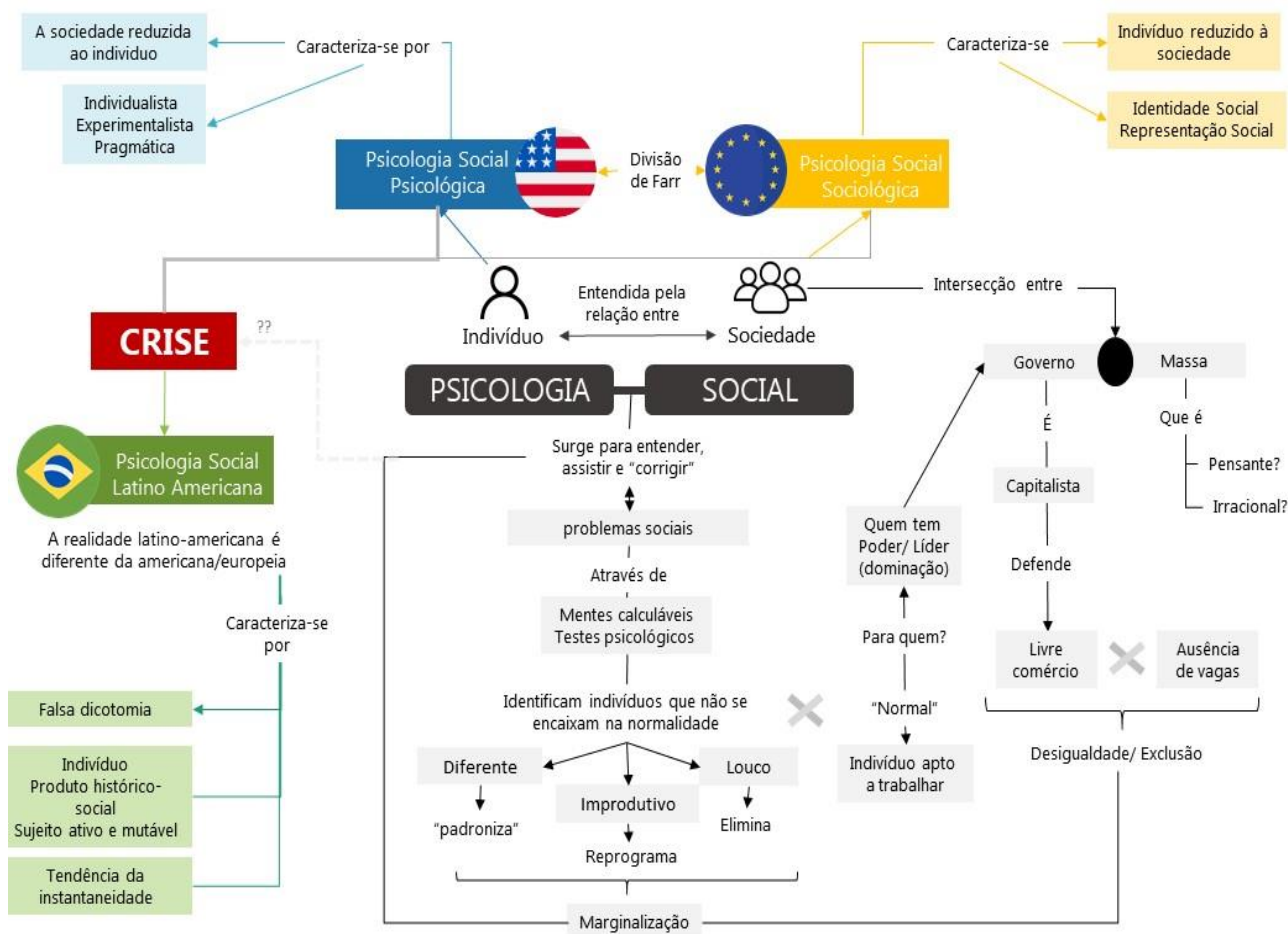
A sociedade reduzida ao individuo

Caracteriza-se por

Individualista
Experimentalista
Pragmática

Psicologia Social Psicológica

Divisão de Farr

Psicologia Social Sociológica

Caracteriza-se

Indivíduo reduzido à sociedade

Identidade Social
Representação Social

Entendida pela relação entre

Indivíduo

Sociedade

Intersecção entre

CRISE

??

Governo

Massa

PSICOLOGIA

SOCIAL

É

Que é

Pensante?

Irracional?

Psicologia Social Latino Americana

Surge para entender, assistir e "corrigir"

Capitalista

problemas sociais

Quem tem Poder/ Líder (dominação)

A realidade latino-americana é diferente da americana/europeia

Através de

Defende

Mentes calculáveis
Testes psicológicos

Caracteriza-se por

Para quem?

Livre comércio

Ausência de vagas

Falsa dicotomia

Identificam indivíduos que não se encaixam na normalidade

"Normal"

Indivíduo
Produto histórico-social
Sujeito ativo e mutável

Diferente

Improdutivo

Louco

Indivíduo apto a trabalhar

Desigualdade/ Exclusão

"padroniza"

Elimina

Reprograma

Tendência da instantaneidade

Marginalização